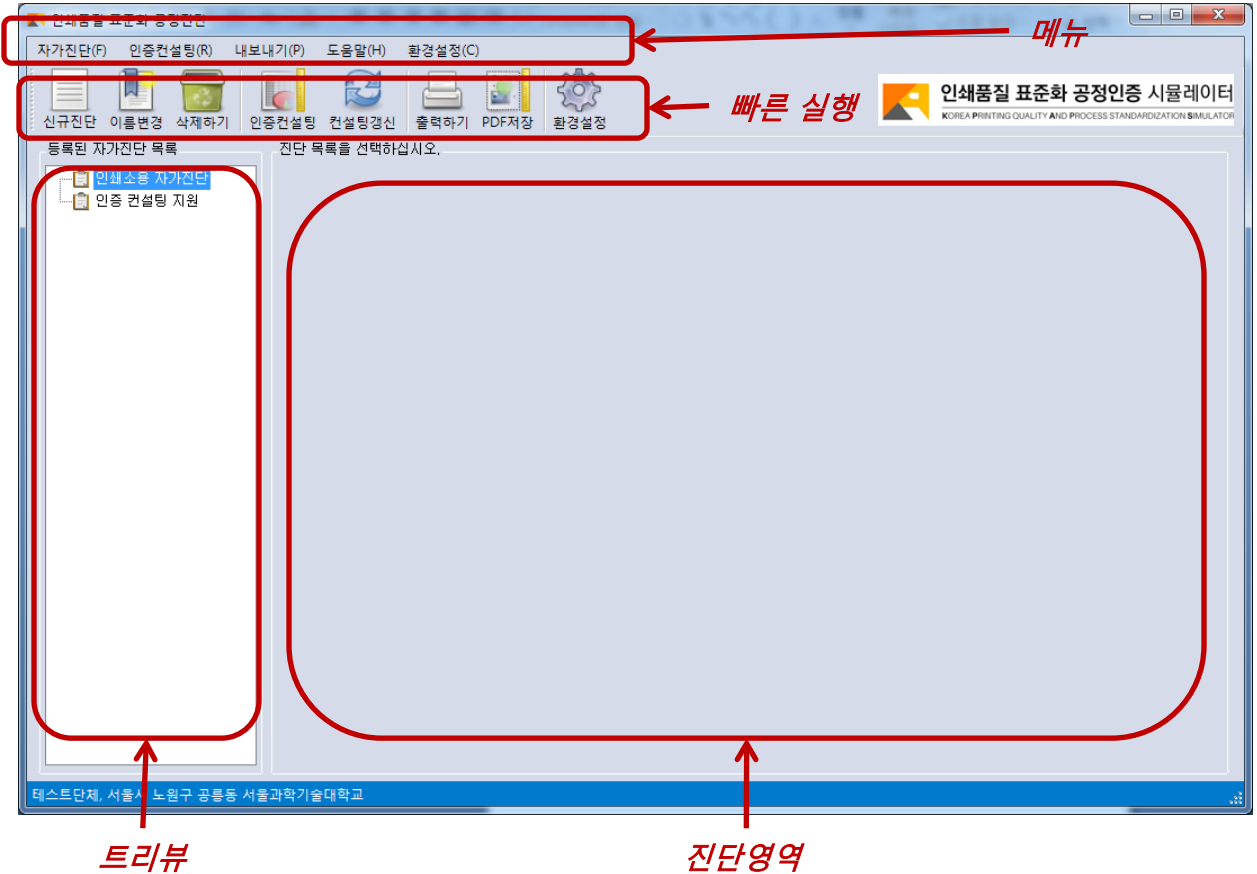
인쇄품질 표준화 공정진단

자가진단(F) 인증컨설팅(R) 내보내기(P) 도움말(H) 환경설정(C)

메뉴

신규진단 이름변경 삭제하기 인증컨설팅 컨설팅갱신 출력하기 PDF저장 환경설정

빠른 실행

인쇄품질 표준화 공정인증 시뮬레이터
KOREA PRINTING QUALITY AND PROCESS STANDARDIZATION SIMULATOR

등록된 자가진단 목록

인쇄소용 자가진단
인증 컨설팅 지원

진단 목록을 선택하십시오.

테스트단체, 서울시 노원구 공릉동 서울과학기술대학교

트리뷰

진단영역